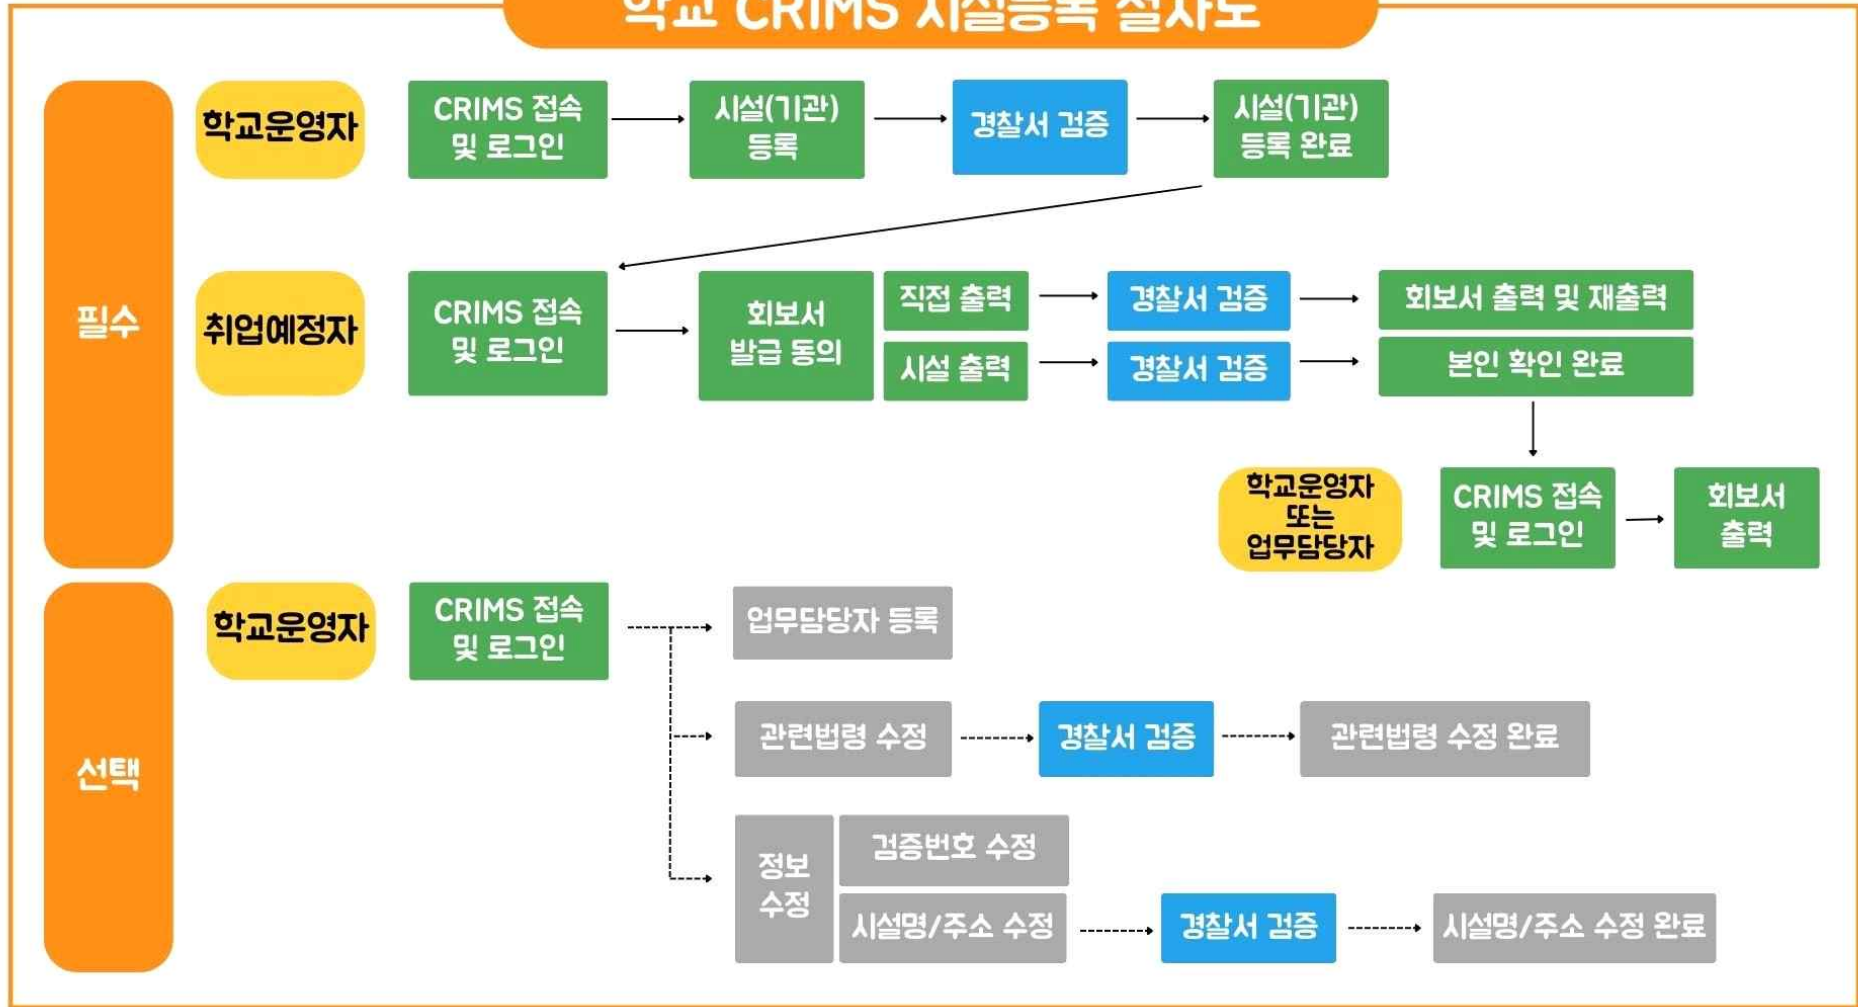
학교 CRIMS 시설등록 절차도

필수

학교운영자

CRIMS 접속 및 로그인 → 시설(기관) 등록 → 경찰서 검증 → 시설(기관) 등록 완료

취업예정자

CRIMS 접속 및 로그인 → 회보서 발급 동의

직접 출력 → 경찰서 검증 → 회보서 출력 및 재출력

시설 출력 → 경찰서 검증 → 본인 확인 완료

학교운영자 또는 업무담당자

CRIMS 접속 및 로그인 → 회보서 출력

선택

학교운영자

CRIMS 접속 및 로그인

업무담당자 등록

관련법령 수정 → 경찰서 검증 → 관련법령 수정 완료

정보 수정

검증번호 수정

시설명/주소 수정 → 경찰서 검증 → 시설명/주소 수정 완료